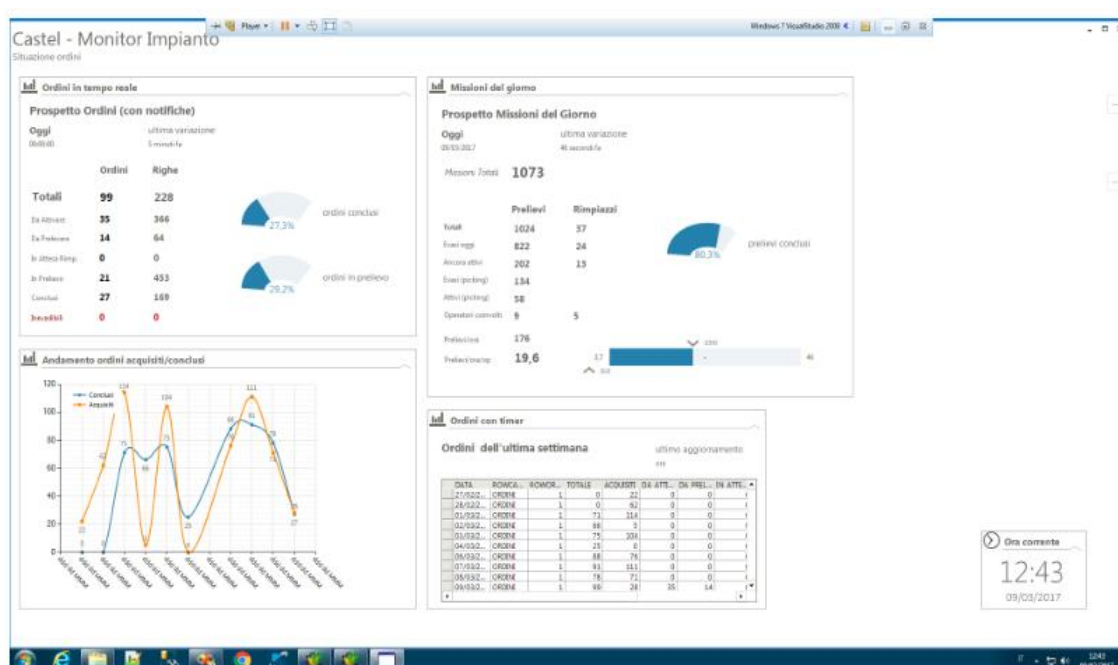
Player

Windows 7 VisualStudio 2008

Castel - Monitor Impianto
Situazione ordini

Ordini in tempo reale

Prospetto Ordini (con notifiche)

Oggi
09/03/17
ultima variazione
5 minuti fa

| | Ordini | Righe |
|---|---|---|
| Totali | 99 | 228 |
| Da Attivare | 35 | 366 |
| Da Prelevare | 14 | 64 |
| In Attesa Rimp. | 0 | 0 |
| In Prelievo | 21 | 453 |
| Conclusi | 27 | 169 |
| Inevadibili | 0 | 0 |

27,3%
ordini conclusi

29,2%
ordini in prelievo

Missioni del giorno

Prospetto Missioni del Giorno

Oggi
09/03/2017
ultima variazione
46 secondi fa

Missioni Totali 1073

| | Prelievi | Rimpiazzi |
|---|---|---|
| Totali | 1024 | 37 |
| Evasi oggi | 822 | 24 |
| Ancora attivi | 202 | 13 |
| Evasi (picking) | 134 | |
| Attivi (picking) | 58 | |
| Operatori connessi | 6 | 5 |
| Prelievi/ora | 176 | |
| Prelievi/ora/op | 19,6 | |

80,3%
prelievi conclusi

17
150
46
0,0

Andamento ordini acquisiti/conclusi

Conclusi
Acquisiti

120
100
80
60
40
20
0

114
62
75
66
104
75
111
95
93
79
68
25
23
22
37
27
0
0
0
0
0
0

Ordini con timer

Ordini dell'ultima settimana

ultimo aggiornamento

| DATA | ROWCA... | ROWCR... | TOTALE | ACQUISITI | DA ATTI... | DA PREL... | IN ATTE... |
|---|---|---|---|---|---|---|---|
| 27/02/2... | ORDINI | 1 | 0 | 22 | 0 | 0 | |
| 28/02/2... | ORDINI | 1 | 0 | 62 | 0 | 0 | |
| 01/03/2... | ORDINI | 1 | 71 | 114 | 0 | 0 | |
| 02/03/2... | ORDINI | 1 | 66 | 5 | 0 | 0 | |
| 03/03/2... | ORDINI | 1 | 75 | 104 | 0 | 0 | |
| 04/03/2... | ORDINI | 1 | 25 | 0 | 0 | 0 | |
| 06/03/2... | ORDINI | 1 | 88 | 76 | 0 | 0 | |
| 07/03/2... | ORDINI | 1 | 93 | 111 | 0 | 0 | |
| 08/03/2... | ORDINI | 1 | 78 | 71 | 0 | 0 | |
| 09/03/2... | ORDINI | 1 | 99 | 28 | 35 | 14 | |

Ora corrente
12:43
09/03/2017

12:43